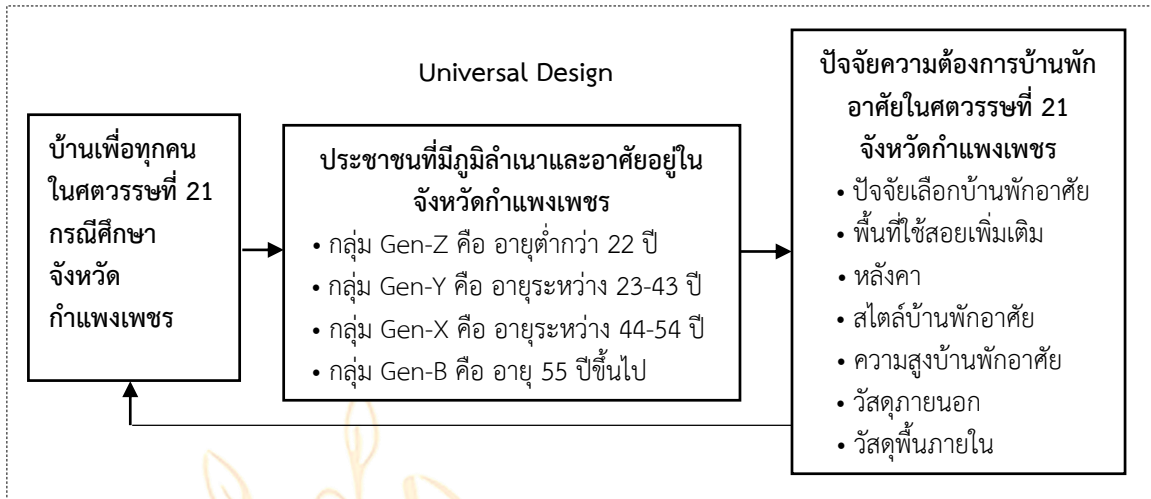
Universal Design

บ้านเพื่อทุกคน ในศตวรรษที่ 21 กรณีศึกษา จังหวัด กำแพงเพชร

ประชาชนที่มีภูมิลำเนาและอาศัยอยู่ใน จังหวัดกำแพงเพชร

• กลุ่ม Gen-Z คือ อายุต่ำกว่า 22 ปี
• กลุ่ม Gen-Y คือ อายุระหว่าง 23-43 ปี
• กลุ่ม Gen-X คือ อายุระหว่าง 44-54 ปี
• กลุ่ม Gen-B คือ อายุ 55 ปีขึ้นไป

ปัจจัยความต้องการบ้านพักอาศัยในศตวรรษที่ 21 จังหวัดกำแพงเพชร

• ปัจจัยเลือกบ้านพักอาศัย
• พื้นที่ใช้สอยเพิ่มเติม
• หลังคา
• สไตล์บ้านพักอาศัย
• ความสูงบ้านพักอาศัย
• วัสดุภายนอก
• วัสดุพื้นภายใน